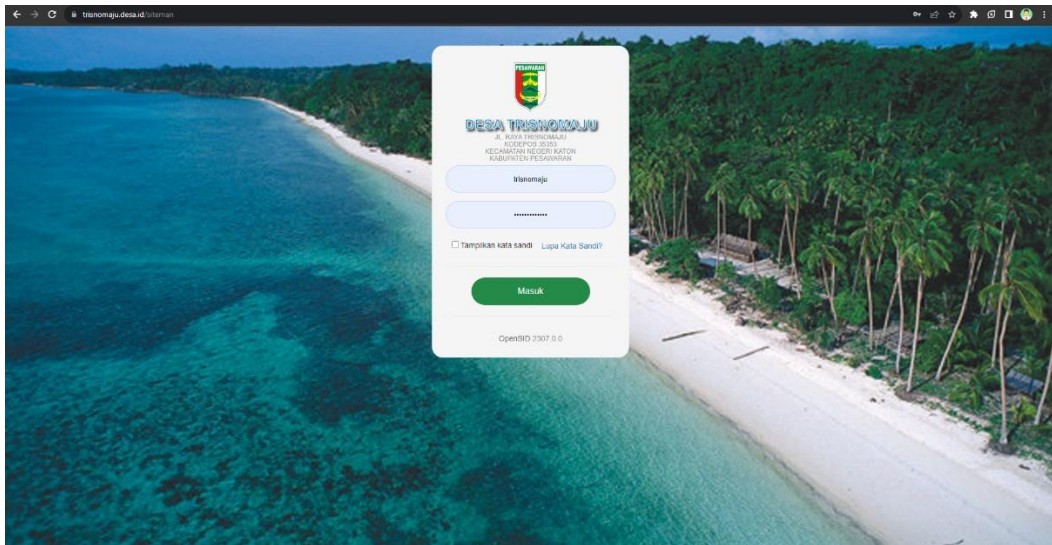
trisnomaju.desa.id/siteman

PESAWARAN

DESA TRISNOMAJU
Jl. RAYA TRISNOMAJU
KODEPOS 35353
KECAMATAN NEGERI KATON
KABUPATEN PESAWARAN

trisnomaju

••••••••••••••

Tampilkan kata sandi Lupa Kata Sandi?

Masuk

OpenSID 2307.0.0